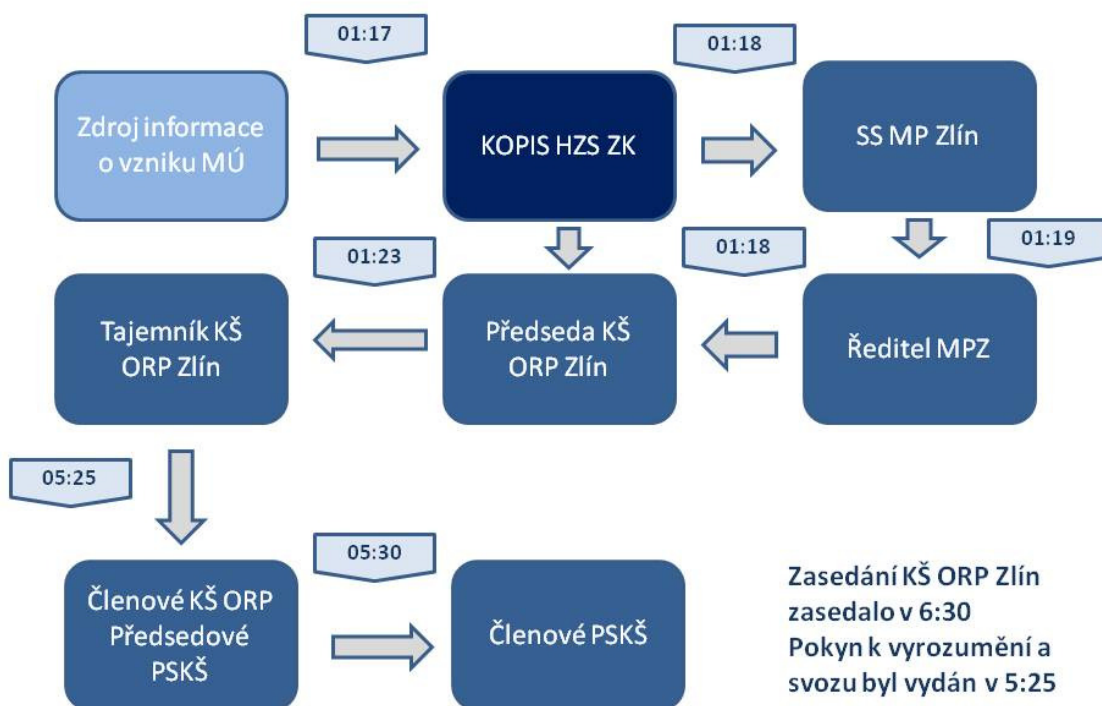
01:17

01:18

Zdroj informace o vzniku MÚ

KOPIS HZS ZK

SS MP Zlín

01:23

01:18

01:19

Tajemník KŠ ORP Zlín

Předseda KŠ ORP Zlín

Ředitel MPZ

05:25

05:30

Členové KŠ ORP Předsedové PSKŠ

Členové PSKŠ

Zasedání KŠ ORP Zlín zasedalo v 6:30
Pokyn k vyrozumění a svozu byl vydán v 5:25